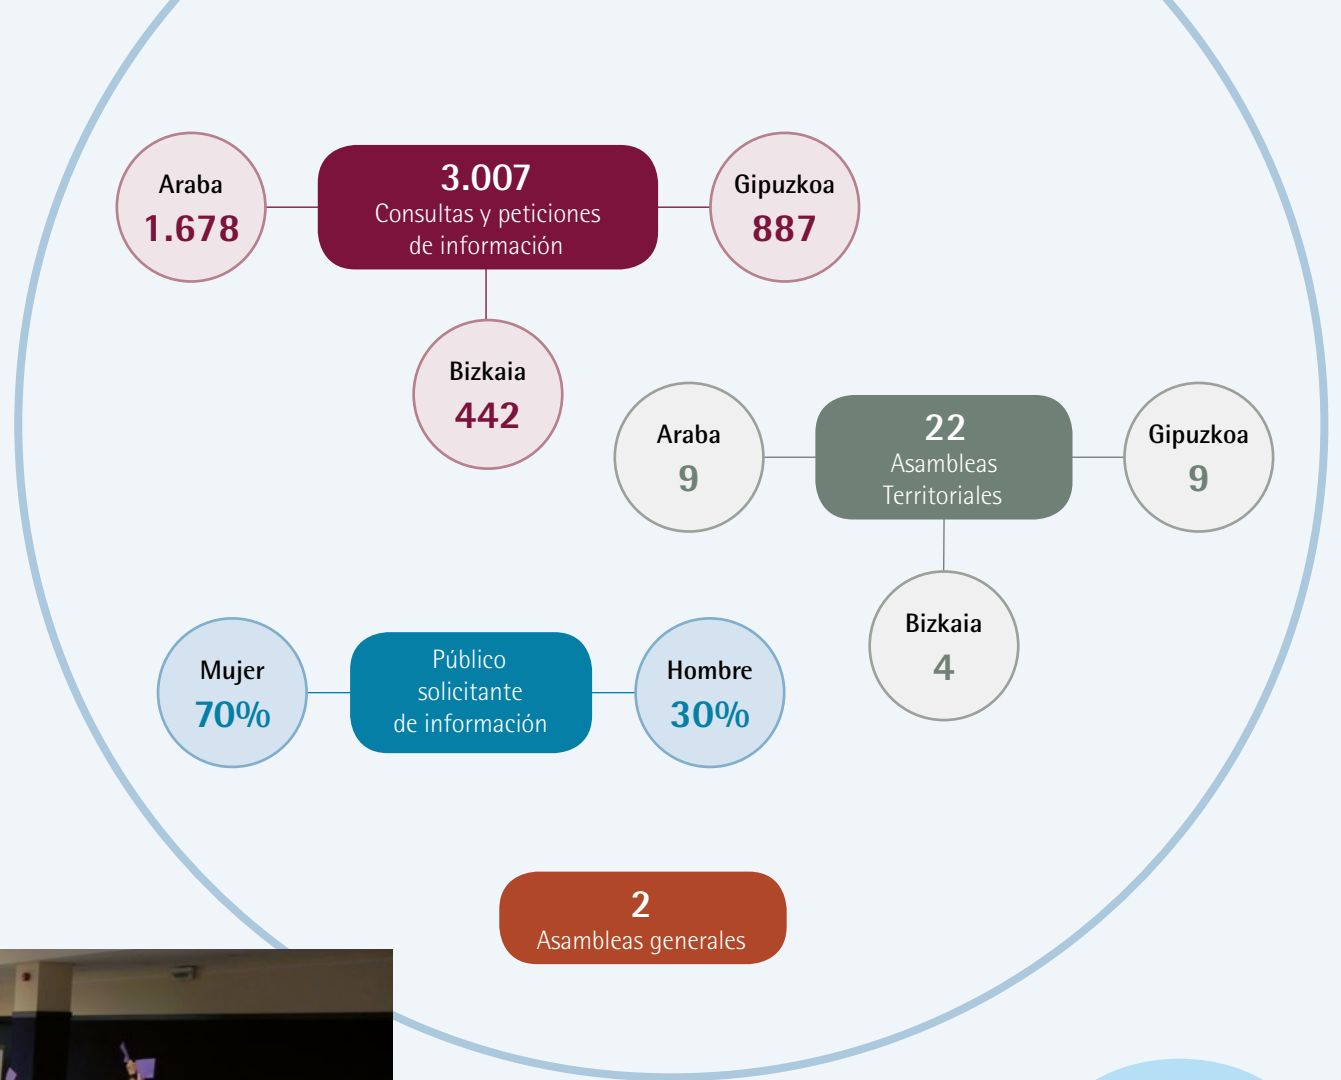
Araba
1.678

3.007
Consultas y peticiones de información

Gipuzkoa
887

Bizkaia
442

Araba
9

22
Asambleas Territoriales

Gipuzkoa
9

Bizkaia
4

Mujer
70%

Público solicitante de información

Hombre
30%

2
Asambleas generales